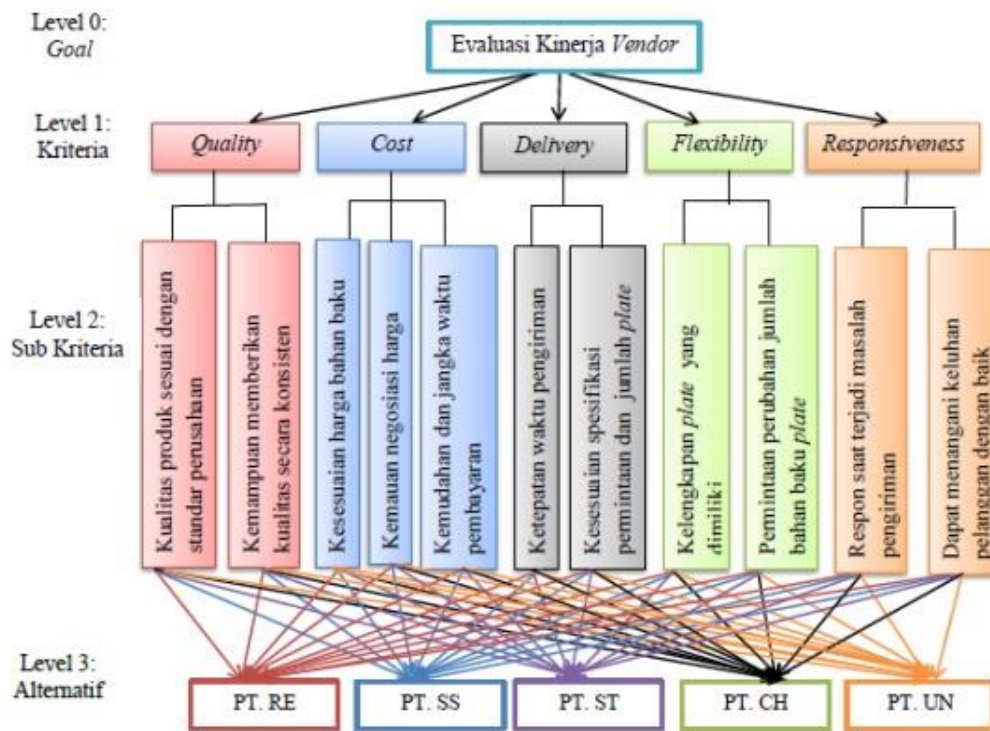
Level 0: *Goal*

Evaluasi Kinerja *Vendor*

Level 1: Kriteria

*Quality*

*Cost*

*Delivery*

*Flexibility*

*Responsiveness*

Level 2: Sub Kriteria

Kualitas produk sesuai dengan standar perusahaan

Kemampuan memberikan kualitas secara konsisten

Kesesuaian harga bahan baku

Kemauan negosiasi harga

Kemudahan dan jangka waktu pembayaran

Ketepatan waktu pengiriman

Kesesuaian spesifikasi permintaan dan jumlah *plate*

Kelengkapan *plate* yang dimiliki

Permintaan perubahan jumlah bahan baku *plate*

Respon saat terjadi masalah pengiriman

Dapat menangani keluhan pelanggan dengan baik

Level 3: Alternatif

PT. RE

PT. SS

PT. ST

PT. CH

PT. UN